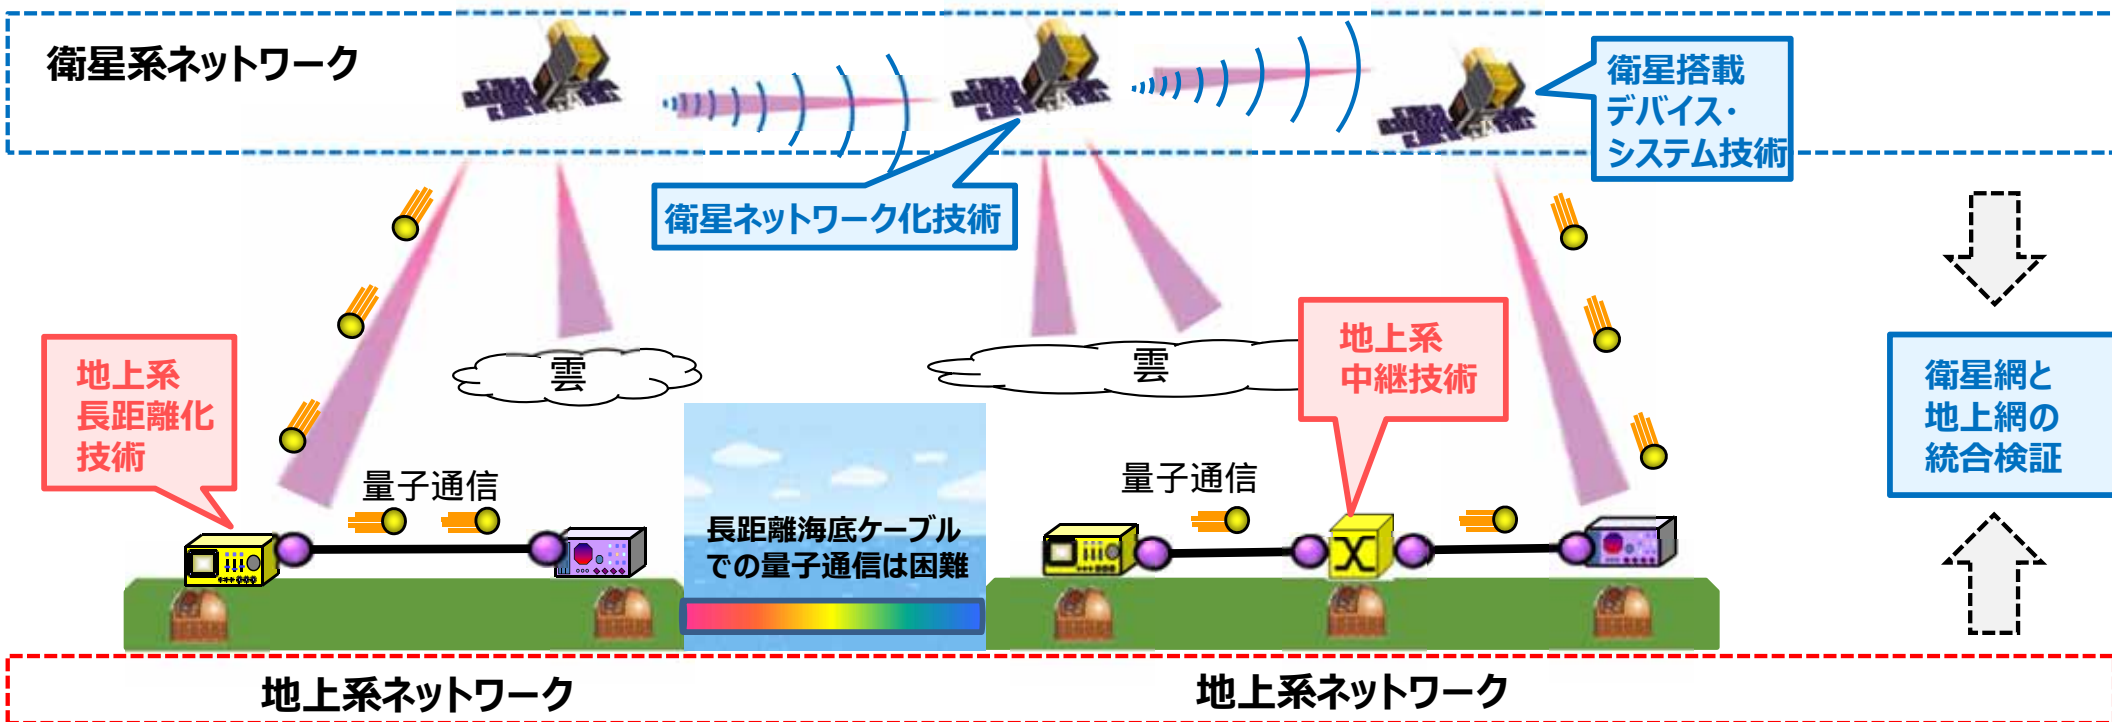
衛星系ネットワーク

衛星搭載デバイス・システム技術

衛星ネットワーク化技術

地上系長距離化技術

雲

雲

地上系中継技術

衛星網と地上網の統合検証

量子通信

長距離海底ケーブルでの量子通信は困難

量子通信

地上系ネットワーク

地上系ネットワーク